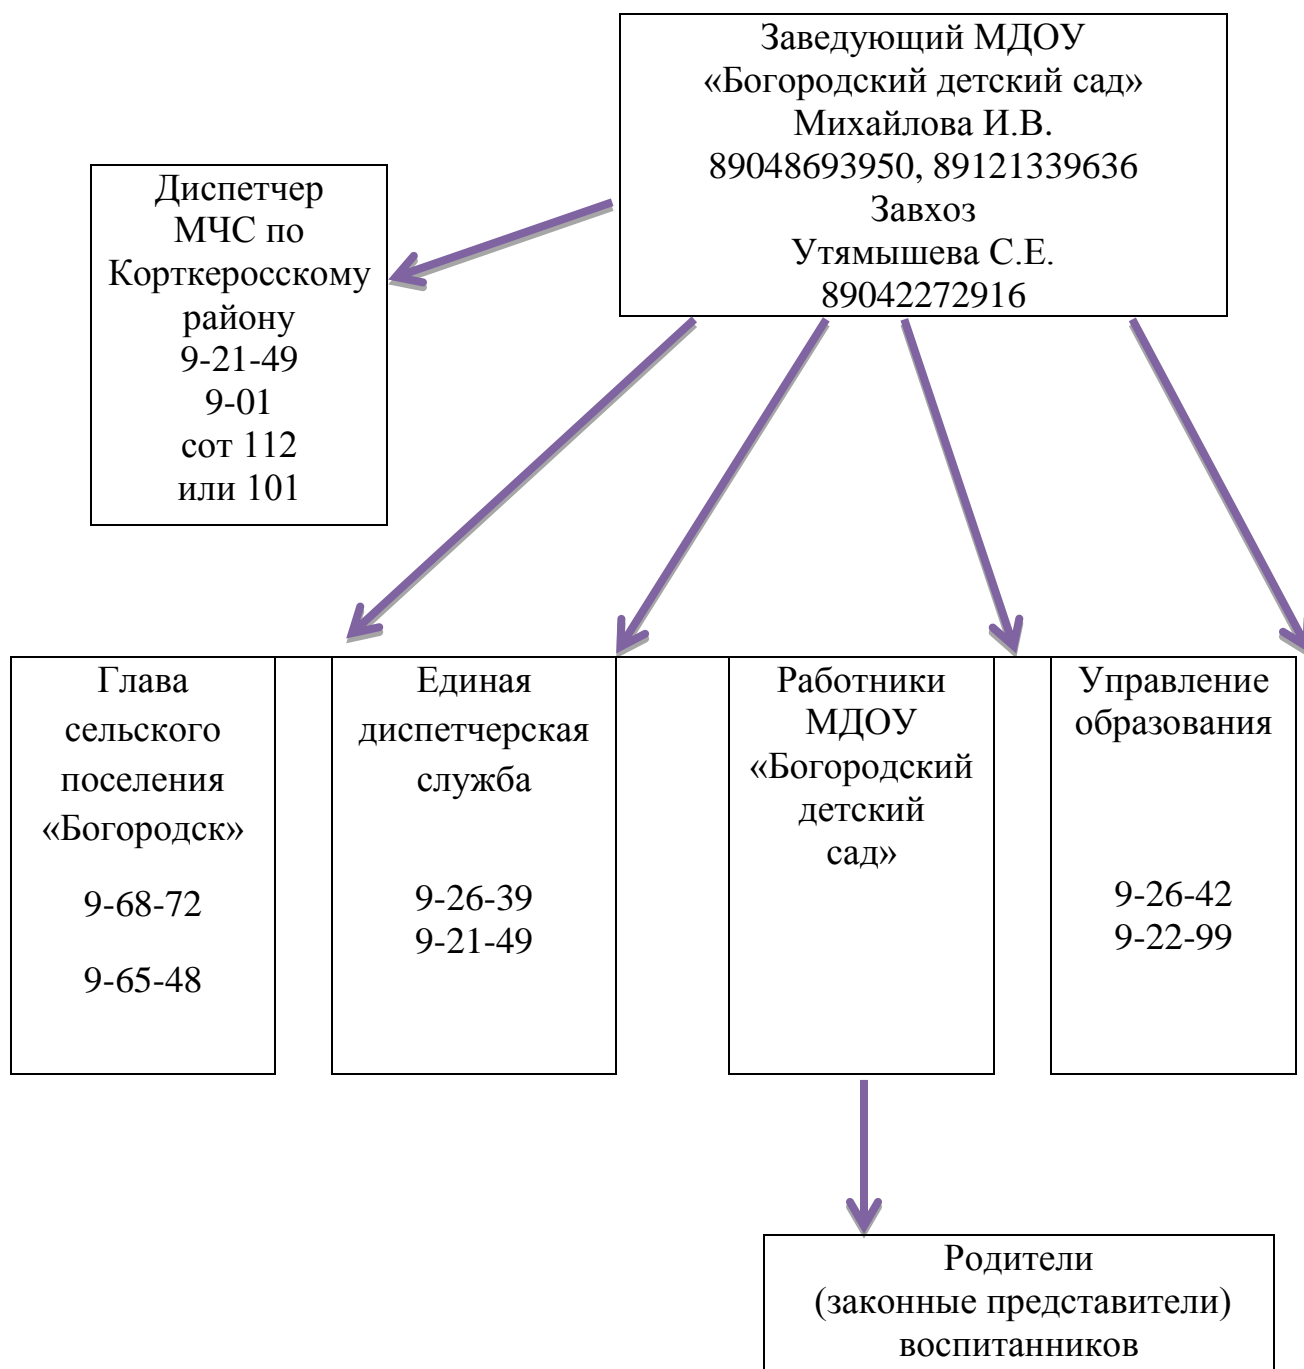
Заведующий МДОУ
«Богородский детский сад»
Михайлова И.В.
89048693950, 89121339636
Завхоз
Утямышева С.Е.
89042272916

Диспетчер
МЧС по
Корткеросскому
району
9-21-49
9-01
сот 112
или 101

Глава
сельского
поселения
«Богородск»

9-68-72

9-65-48

Единая
диспетчерская
служба

9-26-39
9-21-49

Работники
МДОУ
«Богородский
детский
сад»

Управление
образования

9-26-42
9-22-99

Родители
(законные представители)
воспитанников